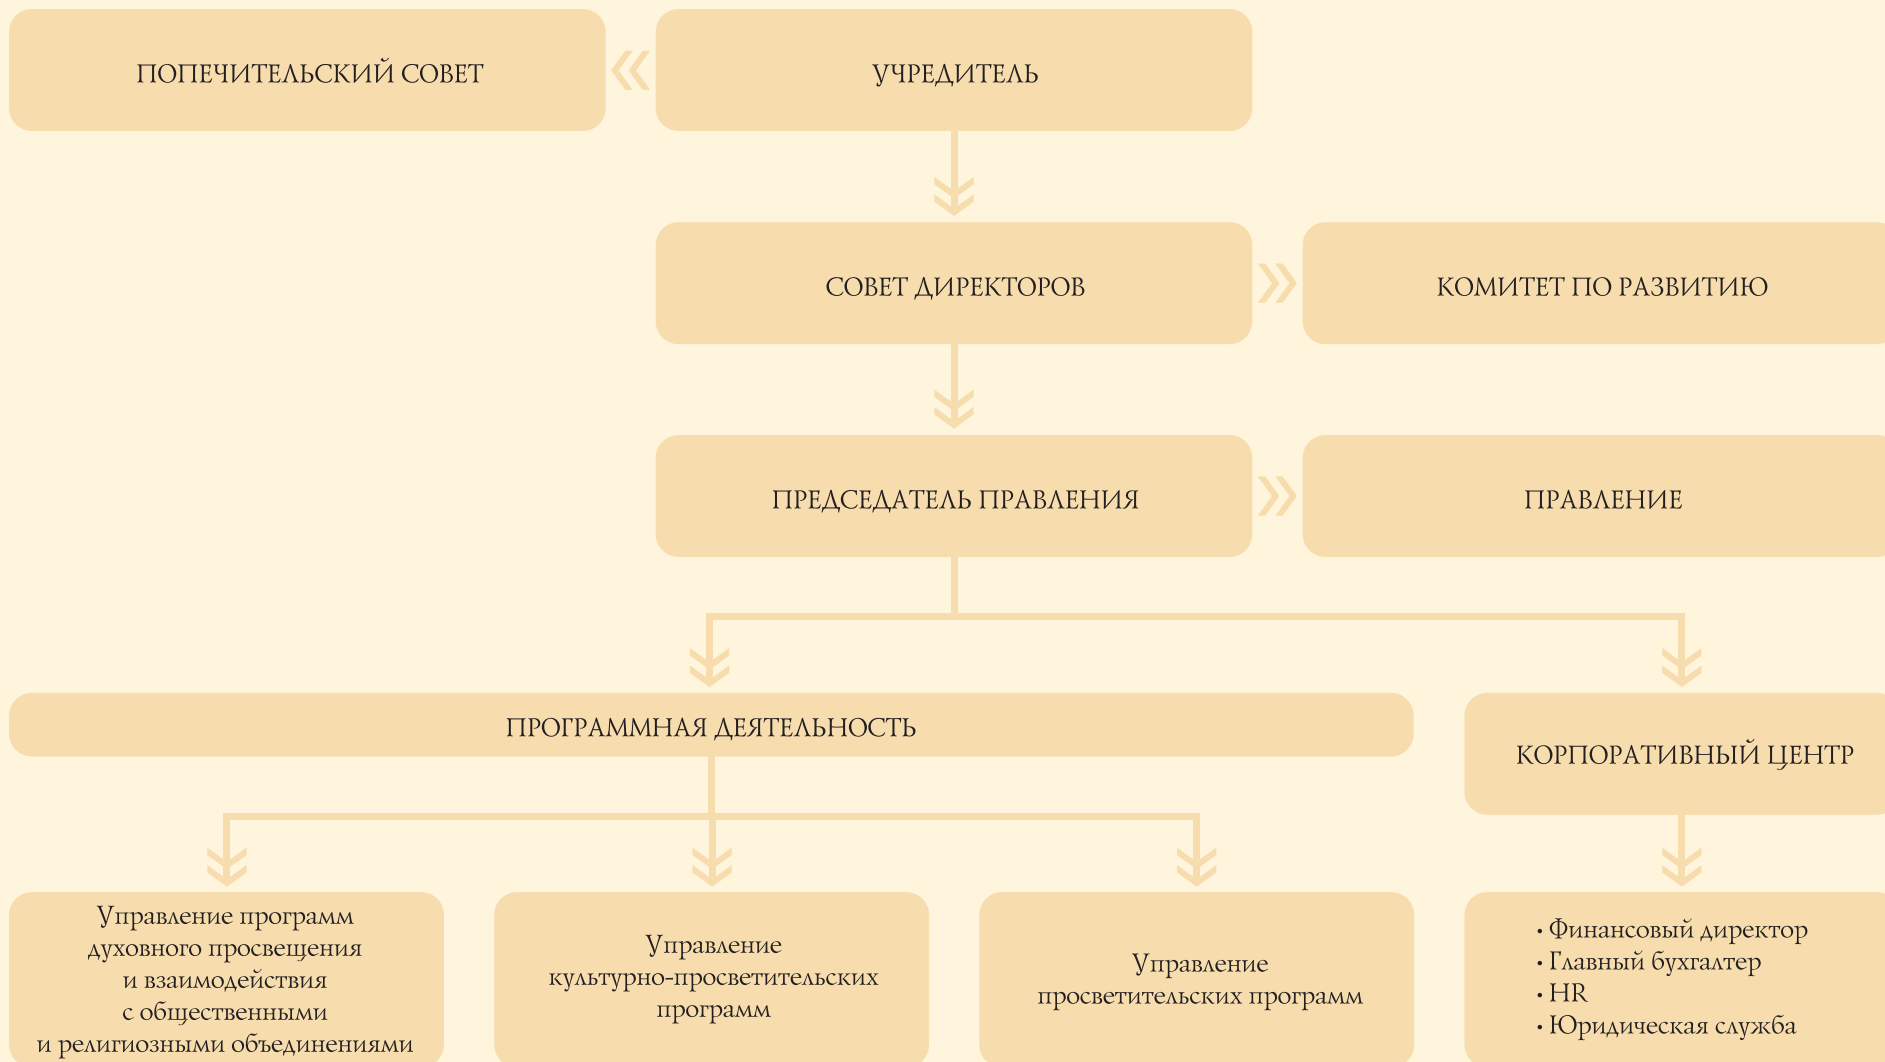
ПОПЕЧИТЕЛЬСКИЙ СОВЕТ

УЧРЕДИТЕЛЬ

СОВЕТ ДИРЕКТОРОВ

КОМИТЕТ ПО РАЗВИТИЮ

ПРЕДСЕДАТЕЛЬ ПРАВЛЕНИЯ

ПРАВЛЕНИЕ

ПРОГРАММНАЯ ДЕЯТЕЛЬНОСТЬ

КОРПОРАТИВНЫЙ ЦЕНТР

Управление программ духовного просвещения и взаимодействия с общественными и религиозными объединениями

Управление культурно-просветительских программ

Управление просветительских программ

• Финансовый директор
• Главный бухгалтер
• HR
• Юридическая служба